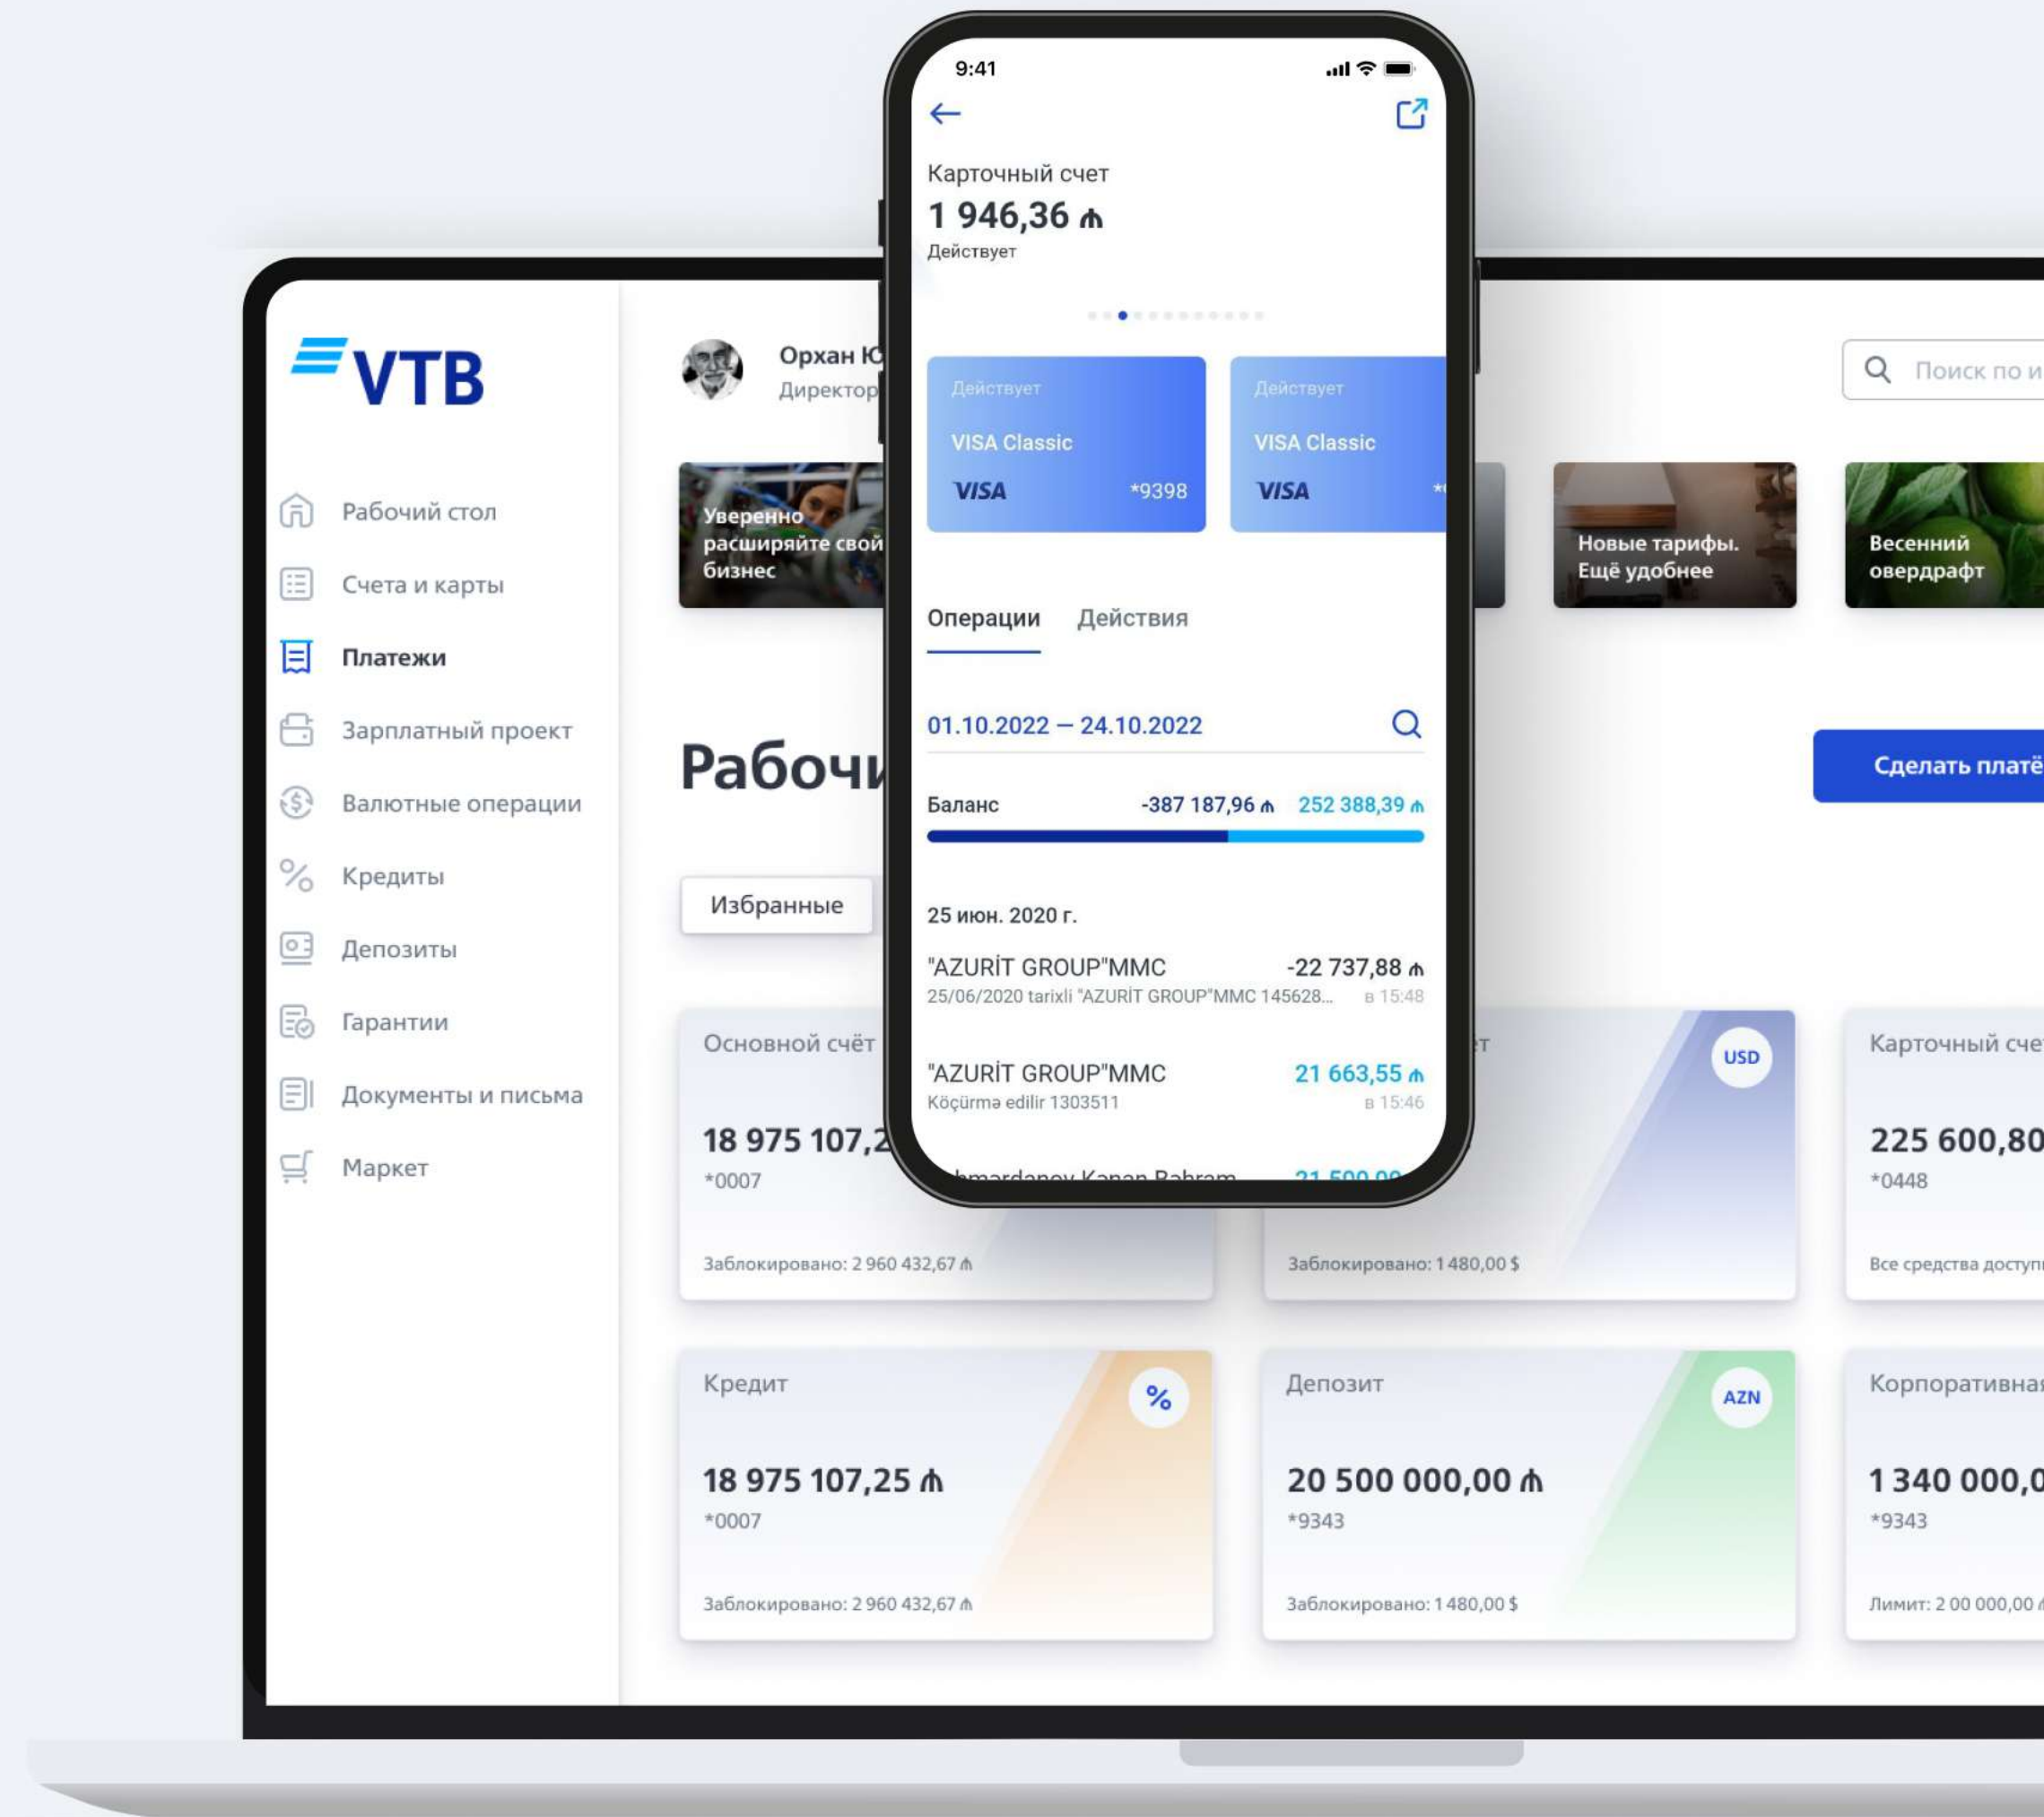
9:41

Карточный счет
1 946,36 ₼
Действует

Действует
VISA Classic
VISA *9398

Действует
VISA Classic
VISA

Операции Действия

01.10.2022 — 24.10.2022

Баланс -387 187,96 ₼ 252 388,39 ₼

25 июн. 2020 г.

"AZURİT GROUP"MMC -22 737,88 ₼
25/06/2020 tarixli "AZURİT GROUP"MMC 145628... в 15:48

"AZURİT GROUP"MMC 21 663,55 ₼
Köçürmə edilir 1303511 в 15:46

VTB

Рабочий стол
Счета и карты
Платежи
Зарплатный проект
Валютные операции
Кредиты
Депозиты
Гарантии
Документы и письма
Маркет

Орхан Ю
Директор

Поиск по и

Уверенно расширяйте свой бизнес

Новые тарифы. Ещё удобнее

Весенний овердрафт

Рабочи

Сделать платё

Избранные

Основной счёт
18 975 107,2
*0007
Заблокировано: 2 960 432,67 ₼

USD
Заблокировано: 1 480,00 $

Карточный сче
225 600,80
*0448
Все средства доступ

Кредит
18 975 107,25 ₼
*0007
Заблокировано: 2 960 432,67 ₼

Депозит
AZN
20 500 000,00 ₼
*9343
Заблокировано: 1 480,00 $

Корпоративна
1 340 000,0
*9343
Лимит: 2 00 000,00